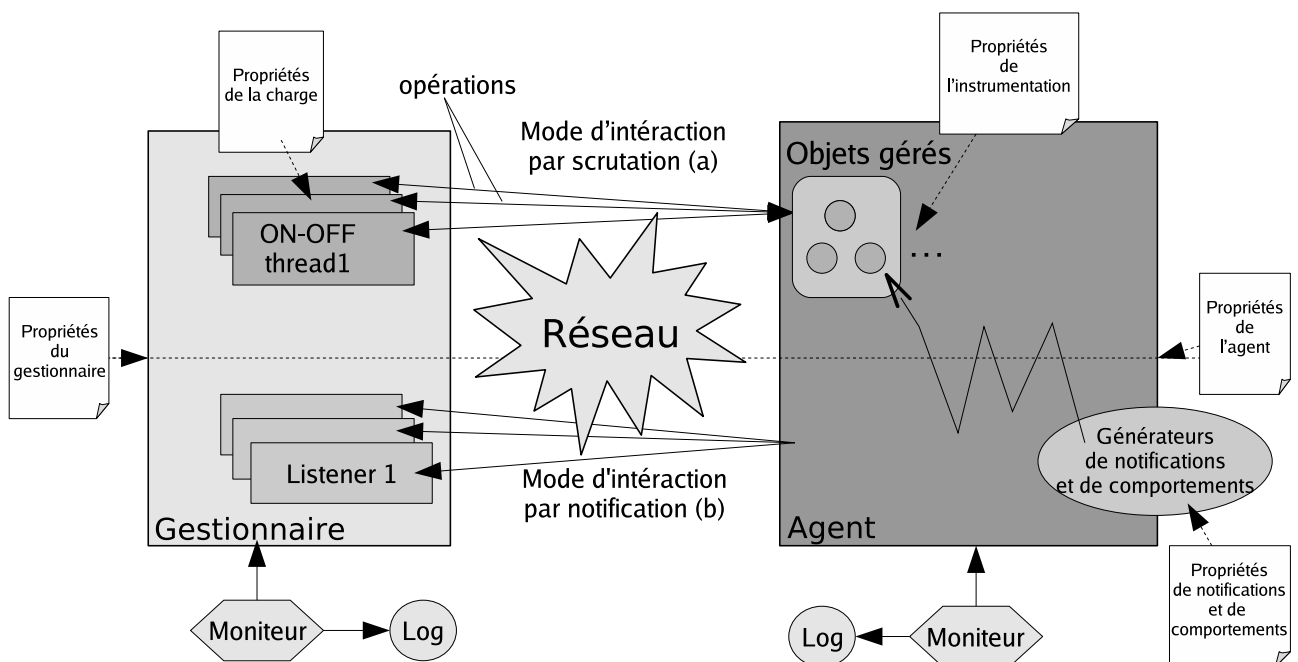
Propriétés de la charge

opérations

Mode d'intéraction par scrutation (a)

Propriétés de l'instrumentation

Objets gérés

ON-OFF thread1

...

Propriétés du gestionnaire

Réseau

Propriétés de l'agent

Générateurs de notifications et de comportements

Listener 1

Mode d'intéraction par notification (b)

Gestionnaire

Agent

Propriétés de notifications et de comportements

Moniteur

Log

Log

Moniteur